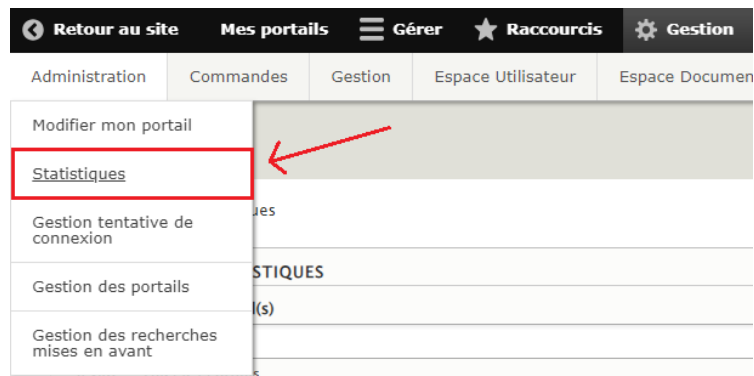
Retour au site Mes portails Gérer Raccourcis Gestion

Administration Commandes Gestion Espace Utilisateur Espace Documen

Modifier mon portail

Statistiques

Gestion tentative de connexion

Gestion des portails

Gestion des recherches mises en avant

ues

STIQUES

l(s)